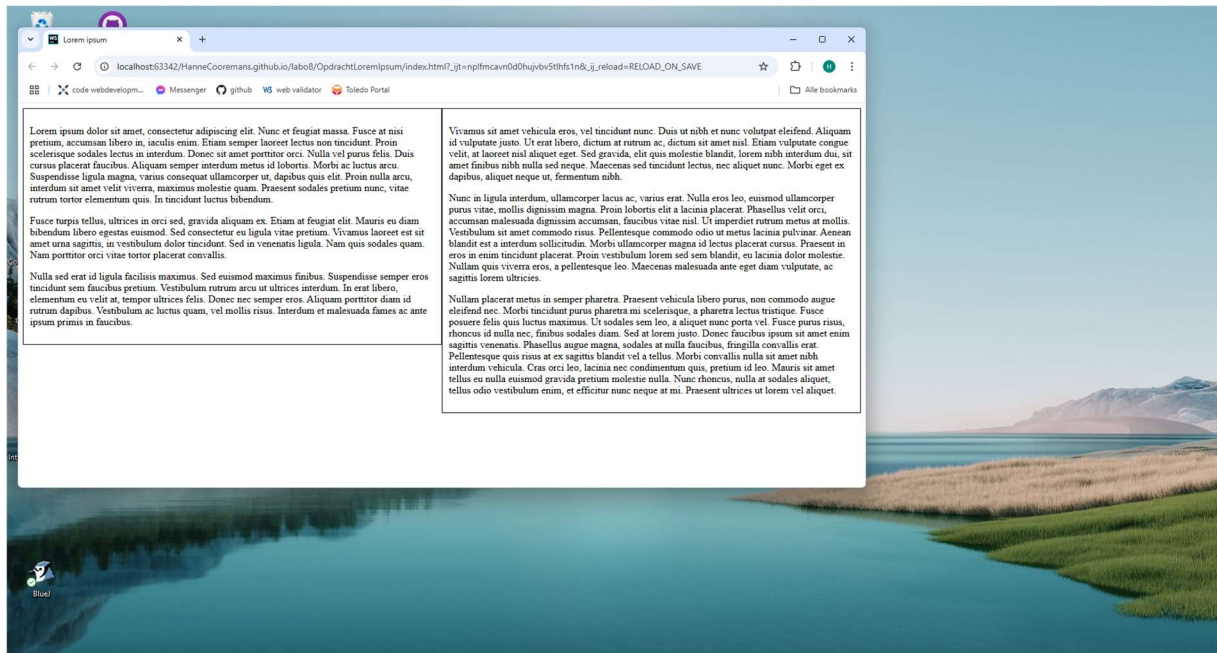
Lorem ipsum
localhost:63342/HanneCooremans.github.io/labo8/OpdrachtLoremIpsum/index.html?_ijt=nplfmcavn0d0hujvbv5tlhfs1n&_ij_reload=RELOAD_ON_SAVE
code webdevelopm... Messenger github web validator Toledo Portal
Alle bookmarks

Lorem ipsum dolor sit amet, consectetur adipiscing elit. Nunc et feugiat massa. Fusce at nisi pretium, accumsan libero in, iaculis enim. Etiam semper laoreet lectus non tincidunt. Proin scelerisque sodales lectus in interdum. Donec sit amet porttitor orci. Nulla vel purus felis. Duis cursus placerat faucibus. Aliquam semper interdum metus id lobortis. Morbi ac luctus arcu. Suspendisse ligula magna, varius consequat ullamcorper ut, dapibus quis elit. Proin nulla arcu, interdum sit amet velit viverra, maximus molestie quam. Praesent sodales pretium nunc, vitae rutrum tortor elementum quis. In tincidunt luctus bibendum.

Fusce turpis tellus, ultrices in orci sed, gravida aliquam ex. Etiam at feugiat elit. Mauris eu diam bibendum libero egestas euismod. Sed consectetur eu ligula vitae pretium. Vivamus laoreet est sit amet urna sagittis, in vestibulum dolor tincidunt. Sed in venenatis ligula. Nam quis sodales quam. Nam porttitor orci vitae tortor placerat convallis.

Nulla sed erat id ligula facilisis maximus. Sed euismod maximus finibus. Suspendisse semper eros tincidunt sem faucibus pretium. Vestibulum rutrum arcu ut ultrices interdum. In erat libero, elementum eu velit at, tempor ultrices felis. Donec nec semper eros. Aliquam porttitor diam id rutrum dapibus. Vestibulum ac luctus quam, vel mollis risus. Interdum et malesuada fames ac ante ipsum primis in faucibus.

Vivamus sit amet vehicula eros, vel tincidunt nunc. Duis ut nibh et nunc volutpat eleifend. Aliquam id vulputate justo. Ut erat libero, dictum at rutrum ac, dictum sit amet nisl. Etiam vulputate congue velit, at laoreet nisl aliquet eget. Sed gravida, elit quis molestie blandit, lorem nibh interdum dui, sit amet finibus nibh nulla sed neque. Maecenas sed tincidunt lectus, nec aliquet nunc. Morbi eget ex dapibus, aliquet neque ut, fermentum nibh.

Nunc in ligula interdum, ullamcorper lacus ac, varius erat. Nulla eros leo, euismod ullamcorper purus vitae, mollis dignissim magna. Proin lobortis elit a lacinia placerat. Phasellus velit orci, accumsan malesuada dignissim accumsan, faucibus vitae nisl. Ut imperdiet rutrum metus at mollis. Vestibulum sit amet commodo risus. Pellentesque commodo odio ut metus lacinia pulvinar. Aenean blandit est a interdum sollicitudin. Morbi ullamcorper magna id lectus placerat cursus. Praesent in eros in enim tincidunt placerat. Proin vestibulum lorem sed sem blandit, eu lacinia dolor molestie. Nullam quis viverra eros, a pellentesque leo. Maecenas malesuada ante eget diam vulputate, ac sagittis lorem ultricies.

Nullam placerat metus in semper pharetra. Praesent vehicula libero purus, non commodo augue eleifend nec. Morbi tincidunt purus pharetra mi scelerisque, a pharetra lectus tristique. Fusce posuere felis quis luctus maximus. Ut sodales sem leo, a aliquet nunc porta vel. Fusce purus risus, rhoncus id nulla nec, finibus sodales diam. Sed at lorem justo. Donec faucibus ipsum sit amet enim sagittis venenatis. Phasellus augue magna, sodales at nulla faucibus, fringilla convallis erat. Pellentesque quis risus at ex sagittis blandit vel a tellus. Morbi convallis nulla sit amet nibh interdum vehicula. Cras orci leo, lacinia nec condimentum quis, pretium id leo. Mauris sit amet tellus eu nulla euismod gravida pretium molestie nulla. Nunc rhoncus, nulla at sodales aliquet, tellus odio vestibulum enim, et efficitur nunc neque at mi. Praesent ultrices ut lorem vel aliquet.

BlueJ